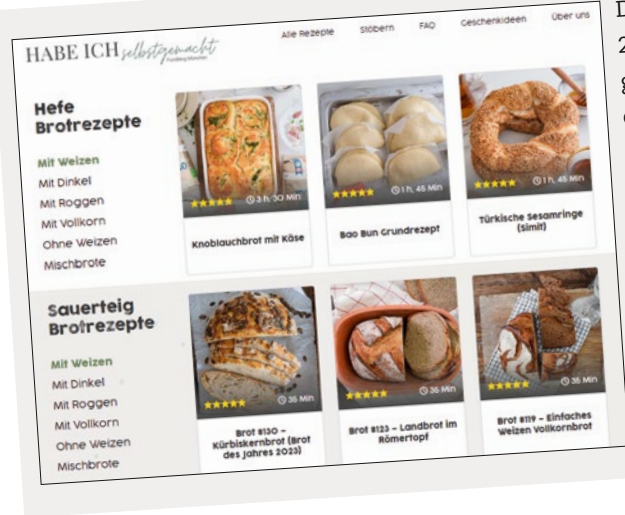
HABE ICH selbstgemacht

Alle Rezepte Stöbern FAQ Geschenkideen Über uns

Hefe Brotrezepte

Mit Weizen
Mit Dinkel
Mit Roggen
Mit Vollkorn
Ohne Weizen
Mischbrote

3 h 30 Min
Knoblauchbrot mit Käse

1 h 45 Min
Bao Bun Grundrezept

1 h 45 Min
Türkische Sesamringe (simit)

Sauerteig Brotrezepte

Mit Weizen
Mit Dinkel
Mit Roggen
Mit Vollkorn
Ohne Weizen
Mischbrote

36 Min
Brot #130 – Kürbiskernbrot (Brot des Jahres 2023)

36 Min
Brot #123 – Landbrot im Römertopf

36 Min
Brot #119 – Einfaches Weizen Vollkornbrot

D
2
g
c